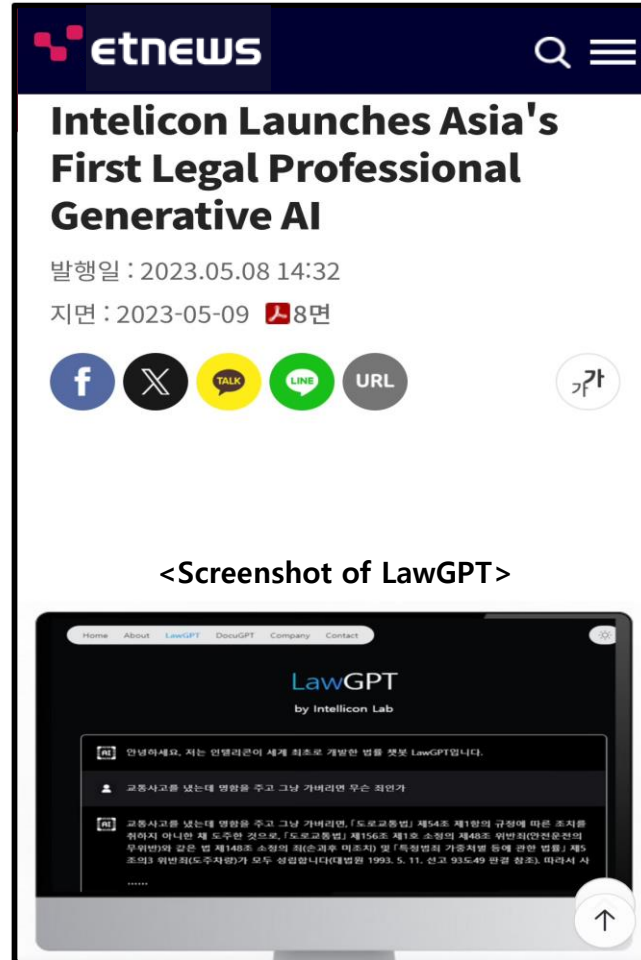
etnews

Intelicon Launches Asia's First Legal Professional Generative AI

발행일 : 2023.05.08 14:32

지면 : 2023-05-09 8면

TALK LINE URL

가가

<Screenshot of LawGPT>

Home About LawGPT DocuGPT Company Contact

LawGPT
by Intellicon Lab

AI 안녕하세요, 저는 인텔리콘이 세계 최초로 개발한 법률 챗봇 LawGPT입니다.

교통사고를 냈는데 명함을 주고 그냥 가버리면 무슨 죄인가

AI 교통사고를 냈는데 명함을 주고 그냥 가버리면, 「도로교통법」 제54조 제1항의 규정에 따른 조치를 취하지 아니한 채 도주한 것으로, 「도로교통법」 제156조 제1호 소정의 제48조 위반죄(안전운전의 무위반)와 같은 법 제148조 소정의 죄(손괴후 미조치) 및 「특정범죄 가중처벌 등에 관한 법률」 제5조의3 위반죄(도주차량)가 모두 성립합니다(대법원 1993. 5. 11. 선고 93도49 판결 참조). 따라서 사 ......